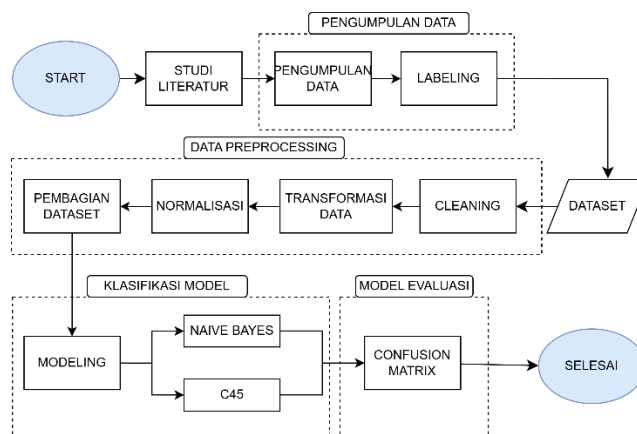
PENGUMPULAN DATA

START

STUDI LITERATUR

PENGUMPULAN DATA

LABELING

DATA PREPROCESSING

PEMBAGIAN DATASET

NORMALISASI

TRANSFORMASI DATA

CLEANING

DATASET

KLASIFIKASI MODEL

MODEL EVALUASI

MODELING

NAIVE BAYES

C45

CONFUSION MATRIX

SELESAI